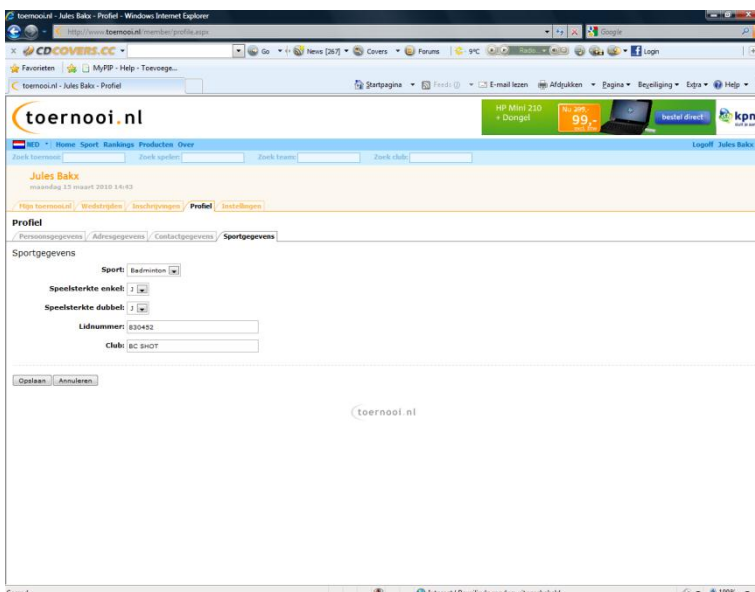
toernooi.nl - Jules Bakx - Profiel - Windows Internet Explorer

http://www.toernooi.nl/member/profile.aspx

Google

CDCOVERS.CC

Go News [267] Covers Forums 9°C Radio Login

Favorieten MyPIP - Help - Toevoege...

toernooi.nl - Jules Bakx - Profiel

Startpagina Feeds E-mail lezen Afdrukken Pagina Beveiliging Extra Help

toernooi.nl

HP Mini 210 + Dongel

Nu 99,-

bestel direct

kpn

NED Home Sport Rankings Producten Over

Logoff Jules Bakx

Zoek toernooi: Zoek speler: Zoek team: Zoek club:

Jules Bakx

maandag 15 maart 2010 14:43

Mijn toernooi.nl Wedstrijden Inschrijvingen Profiel Instellingen

Profiel

Persoonsgegevens Adresgegevens Contactgegevens Sportgegevens

Sportgegevens

Sport: Badminton

Speelsterkte enkel: 3

Speelsterkte dubbel: 3

Lidnummer: 830452

Club: BC SHOT

Opslaan Annuleren

toernooi.nl

100%